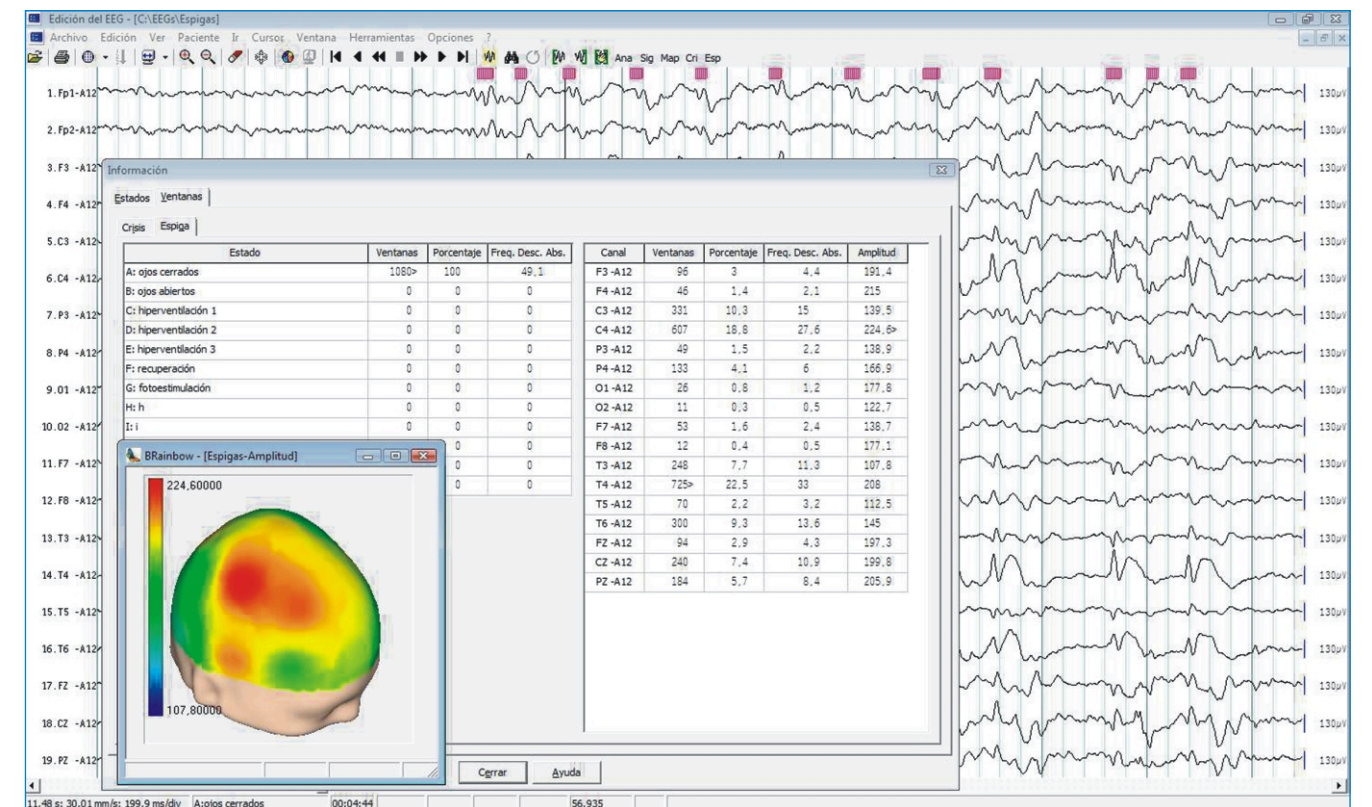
Edición del EEG - [C:\EEGs\Espigas]

Archivo Edición Ver Paciente Ir Cursos Ventana Herramientas Opciones ?

Ana Sig Map Cri Esp

1.Fp1-A12
2.Fp2-A12
3.F3 -A12
4.F4 -A12
5.C3 -A12
6.C4 -A12
7.P3 -A12
8.P4 -A12
9.O1 -A12
10.O2 -A12
11.F7 -A12
12.F8 -A12
13.T3 -A12
14.T4 -A12
15.T5 -A12
16.T6 -A12
17.FZ -A12
18.CZ -A12
19.PZ -A12

130µV

Información

Estados Ventanas

Crisis Espiga

| Estado | Ventanas | Porcentaje | Freq. Desc. Abs. |
|---|---|---|---|
| A: ojos cerrados | 1080> | 100 | 49,1 |
| B: ojos abiertos | 0 | 0 | 0 |
| C: hiperventilación 1 | 0 | 0 | 0 |
| D: hiperventilación 2 | 0 | 0 | 0 |
| E: hiperventilación 3 | 0 | 0 | 0 |
| F: recuperación | 0 | 0 | 0 |
| G: fotoestimulación | 0 | 0 | 0 |
| H: h | 0 | 0 | 0 |
| I: i | 0 | 0 | 0 |
| | 0 | 0 | 0 |
| | 0 | 0 | 0 |
| | 0 | 0 | 0 |

| Canal | Ventanas | Porcentaje | Freq. Desc. Abs. | Amplitud |
|---|---|---|---|---|
| F3 -A12 | 96 | 3 | 4,4 | 191,4 |
| F4 -A12 | 46 | 1,4 | 2,1 | 215 |
| C3 -A12 | 331 | 10,3 | 15 | 139,5 |
| C4 -A12 | 607 | 18,8 | 27,6 | 224,6> |
| P3 -A12 | 49 | 1,5 | 2,2 | 138,9 |
| P4 -A12 | 133 | 4,1 | 6 | 166,9 |
| O1 -A12 | 26 | 0,8 | 1,2 | 177,8 |
| O2 -A12 | 11 | 0,3 | 0,5 | 122,7 |
| F7 -A12 | 53 | 1,6 | 2,4 | 138,7 |
| F8 -A12 | 12 | 0,4 | 0,5 | 177,1 |
| T3 -A12 | 248 | 7,7 | 11,3 | 107,8 |
| T4 -A12 | 725> | 22,5 | 33 | 208 |
| T5 -A12 | 70 | 2,2 | 3,2 | 112,5 |
| T6 -A12 | 300 | 9,3 | 13,6 | 145 |
| FZ -A12 | 94 | 2,9 | 4,3 | 197,3 |
| CZ -A12 | 240 | 7,4 | 10,9 | 199,8 |
| PZ -A12 | 184 | 5,7 | 8,4 | 205,9 |

BRainbow - [Espigas-Amplitud]

224,60000

107,80000

Cerrar Ayuda

11,48 s: 30,01 mm/s: 199,9 ms/div A:ojos cerrados 00:04:44 56,935